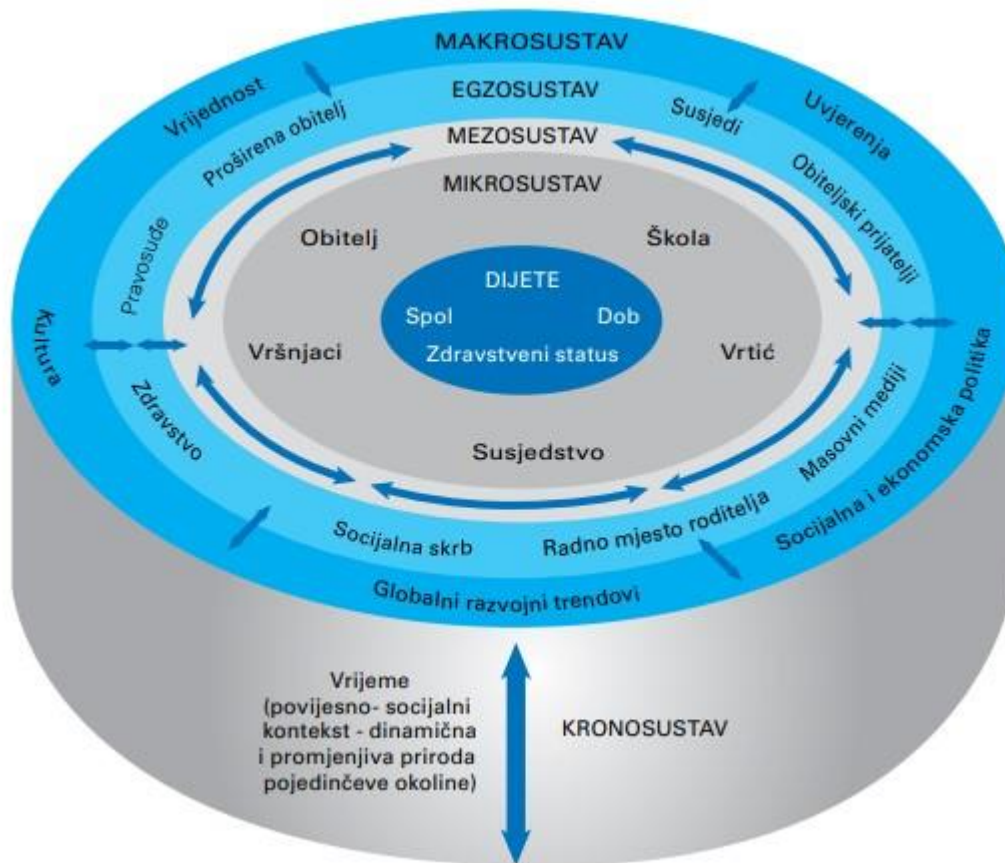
MAKROSUSTAV

Vrijednost

Uvjerenja

Kultura

Socijalna i ekonomska politika

Globalni razvojni trendovi

EGZOSUSTAV

Proširena obitelj

Susjedi

Obiteljski prijatelji

Pravosuđe

Zdravstvo

Masovni mediji

Socijalna skrb

Radno mjesto roditelja

MEZOSUSTAV

MIKROSUSTAV

Obitelj

Škola

Vršnjaci

Vrtić

Susjedstvo

DIJETE

Spol

Dob

Zdravstveni status

Vrijeme (povijesno- socijalni kontekst - dinamična i promjenjiva priroda pojedinčeve okoline)

KRONOSUSTAV